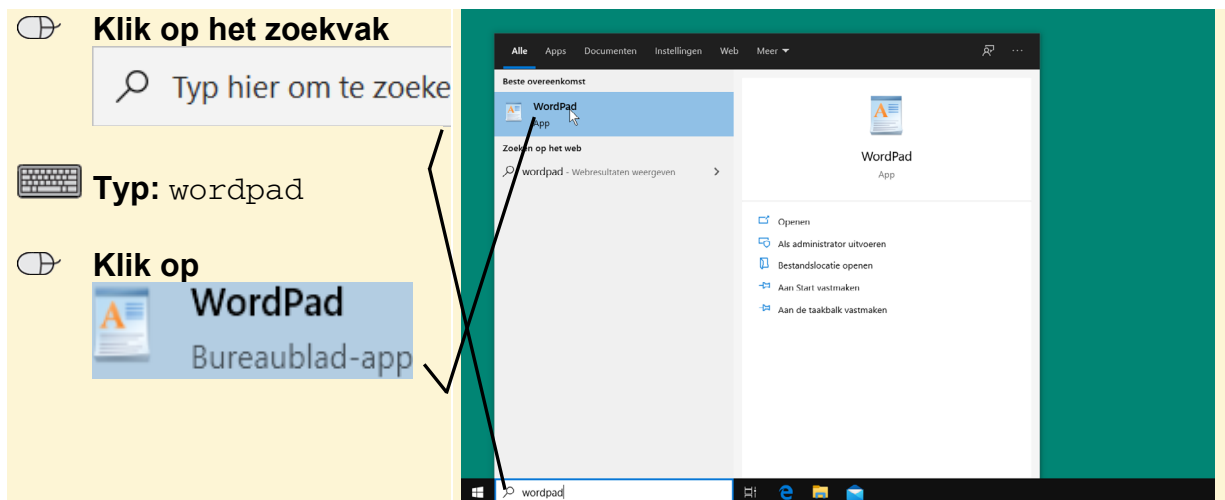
Klik op het zoekvak

Typ hier om te zoeke

Typ: wordpad

Klik op

WordPad
Bureaublad-app

Alle Apps Documenten Instellingen Web Meer

Beste overeenkomst

WordPad
App

Zoeken op het web

wordpad - Webresultaten weergeven

WordPad
App

Openen
Als administrator uitvoeren
Bestandslocatie openen
Aan Start vastmaken
Aan de taakbalk vastmaken

wordpad